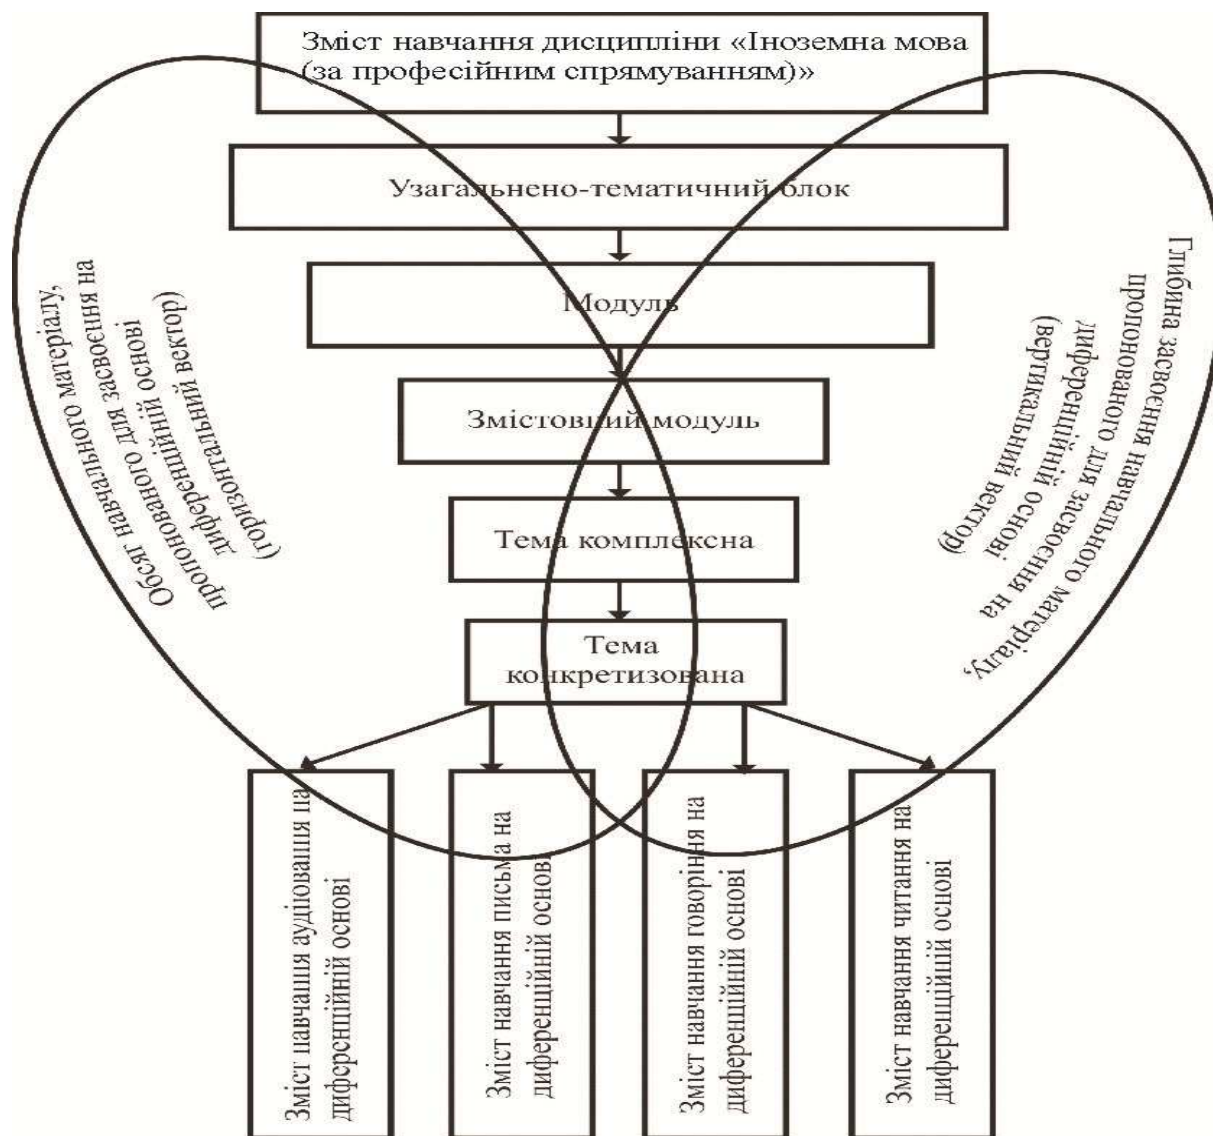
Зміст навчання дисципліни «Іноземна мова (за професійним спрямуванням)»

Узагальнено-тематичний блок

Модуль

Змістовний модуль

Тема комплексна

Тема конкретизована

Обсяг навчального матеріалу, пропонованого для засвоєння на диференційній основі (горизонтальний вектор)

Глибина засвоєння навчального матеріалу, пропонованого для засвоєння на диференційній основі (вертикальний вектор)

Зміст навчання аудіювання на диференційній основі

Зміст навчання письма на диференційній основі

Зміст навчання говоріння на диференційній основі

Зміст навчання читання на диференційній основі